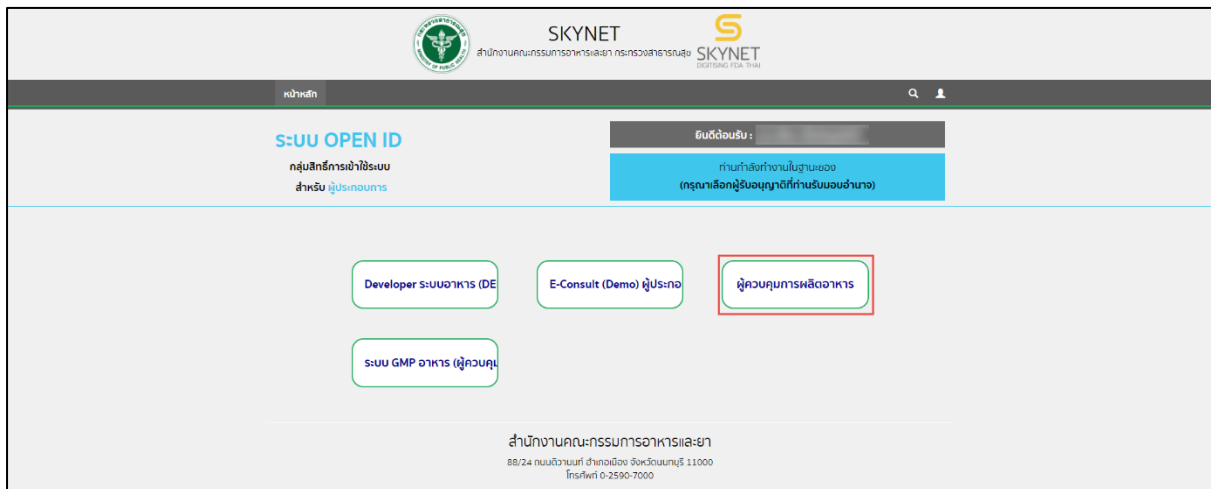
SKYNET
สำนักงานคณะกรรมการอาหารและยา กระทรวงสาธารณสุข

SKYNET
DIGITISING FDA THAI

หน้าหลัก

ระบบ OPEN ID
กลุ่มสิทธิ์การเข้าใช้ระบบ
สำหรับ ผู้ประกอบการ

ยินดีต้อนรับ : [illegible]

ท่านกำลังทำงานในฐานะของ
(กรุณาเลือกผู้รับอนุญาตที่ท่านรับมอบอำนาจ)

Developer ระบบอาหาร (DE

E-Consult (Demo) ผู้ประกอ

ผู้ควบคุมการผลิตอาหาร

ระบบ GMP อาหาร (ผู้ควบคุ

สำนักงานคณะกรรมการอาหารและยา
88/24 ถนนติวานนท์ อำเภอเมือง จังหวัดนนทบุรี 11000
โทรศัพท์ 0-2590-7000